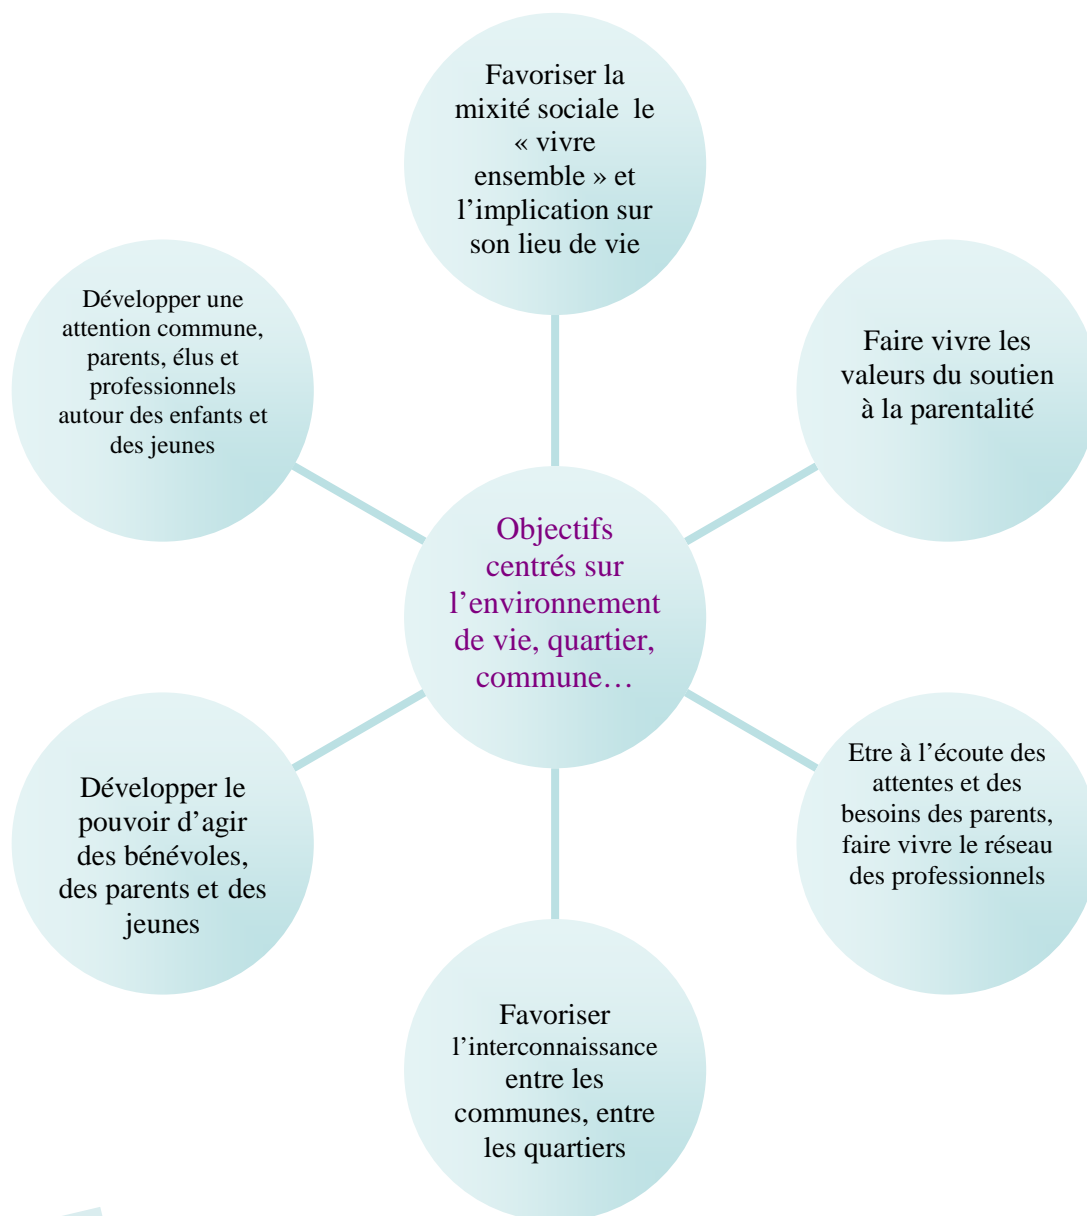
Objectifs centrés sur l’environnement de vie, quartier, commune…

Favoriser la mixité sociale le « vivre ensemble » et l’implication sur son lieu de vie

Faire vivre les valeurs du soutien à la parentalité

Etre à l’écoute des attentes et des besoins des parents, faire vivre le réseau des professionnels

Favoriser l’interconnaissance entre les communes, entre les quartiers

Développer le pouvoir d’agir des bénévoles, des parents et des jeunes

Développer une attention commune, parents, élus et professionnels autour des enfants et des jeunes